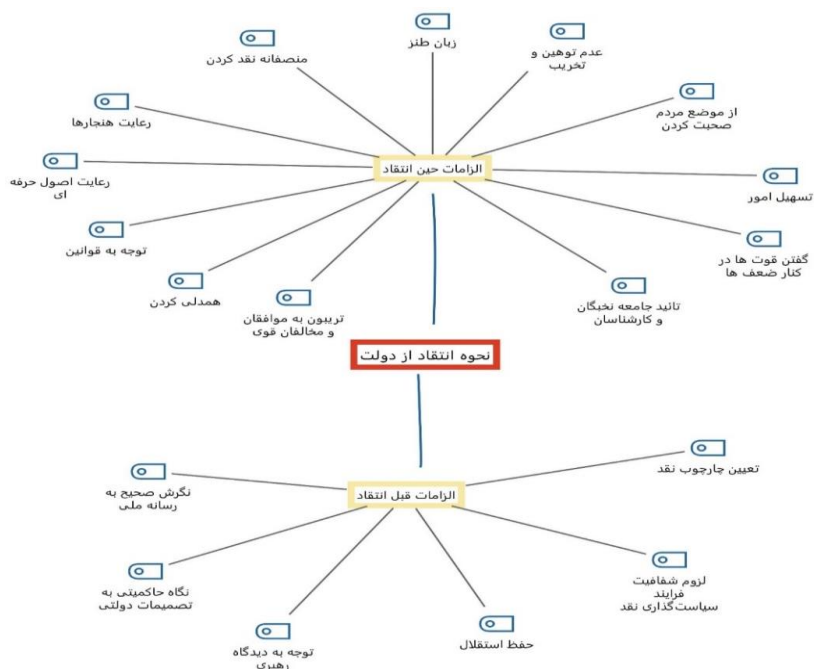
زبان طنز

عدم توهین و تخریب

منصفانه نقد کردن

از موضع مردم صحبت کردن

رعایت هنجارها

رعایت اصول حرفه ای

الزامات حین انتقاد

تسهیل امور

توجه به قوانین

گفتن قوت ها در کنار ضعف ها

همدلی کردن

تریبون به موافقان و مخالفان قوی

تائید جامعه نخبگان و کارشناسان

نحوه انتقاد از دولت

تعیین چارچوب نقد

نگرش صحیح به رسانه ملی

الزامات قبل انتقاد

لزوم شفافیت فرایند سیاست‌گذاری نقد

نگاه حاکمیتی به تصمیمات دولتی

حفظ استقلال

توجه به دیدگاه رهبری